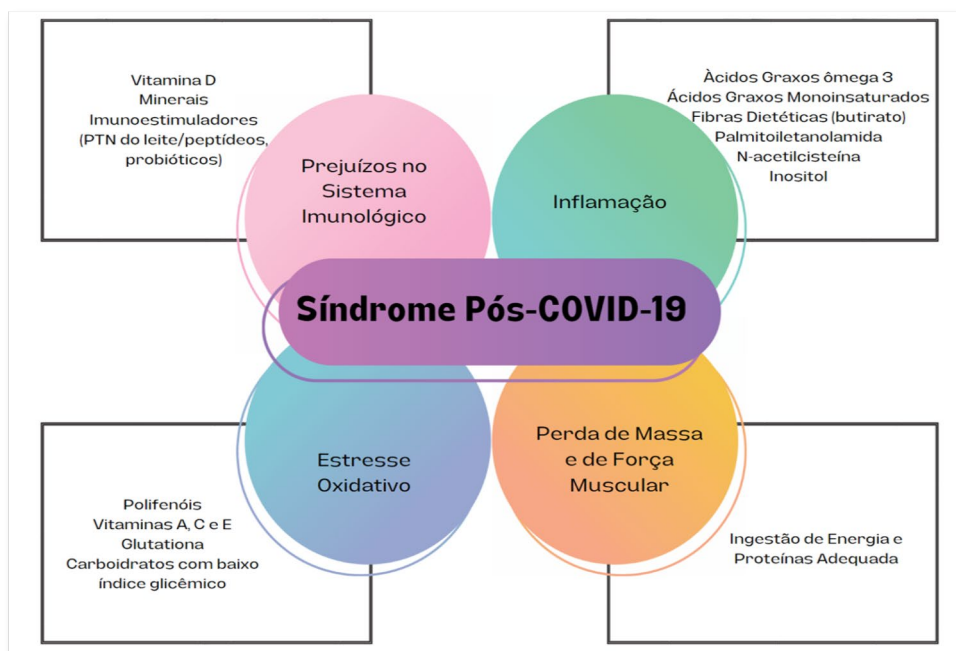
Vitamina D
Minerais
Imunoestimuladores
(PTN do leite/peptídeos,
probióticos)

Àcidos Graxos ômega 3
Ácidos Graxos Monoinsaturados
Fibras Dietéticas (butirato)
Palmitoiletanolamida
N-acetilcisteína
Inositol

Prejuízos no
Sistema
Imunológico

Inflamação

Síndrome Pós-COVID-19

Estresse
Oxidativo

Perda de Massa
e de Força
Muscular

Polifenóis
Vitaminas A, C e E
Glutationa
Carboidratos com baixo
índice glicêmico

Ingestão de Energia e
Proteínas Adequada